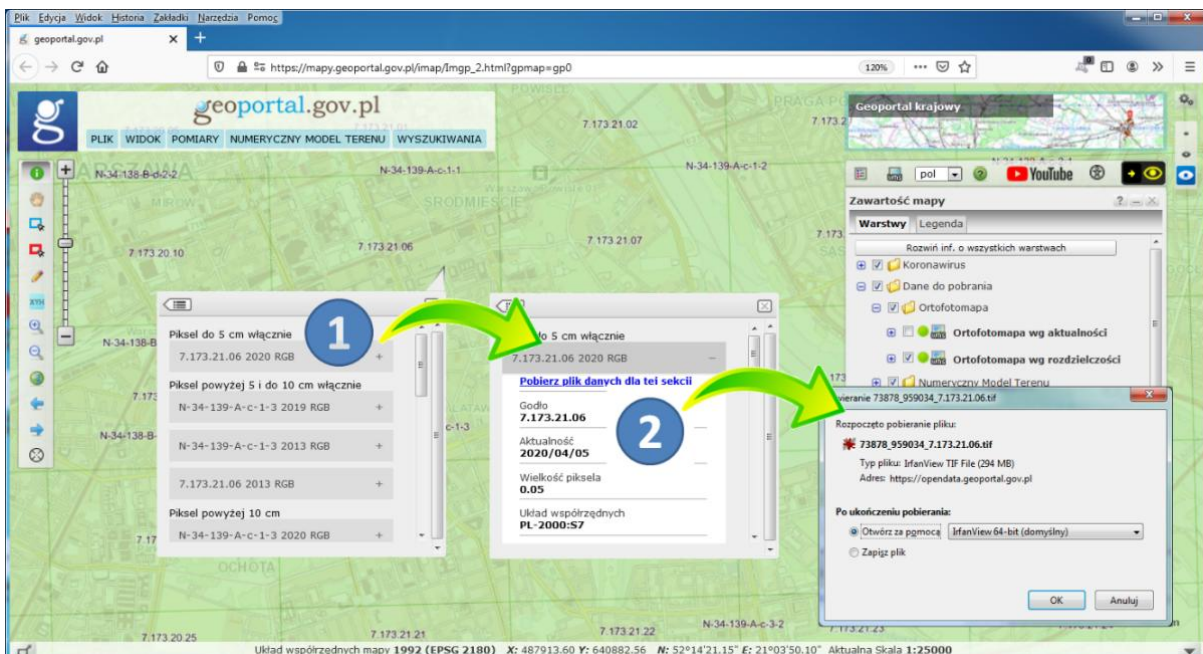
Plik Edycja Widok Historia Zakładki Narzędzia Pomoc

geoportal.gov.pl

https://mapy.geoportal.gov.pl/imap/Imgp_2.html?gpmap=gp0

120%

geoportal.gov.pl

PLIK WIDOK POMIARY NUMERYCZNY MODEL TERENU WYSZUKIWANIA

Geoportal krajowy

pol

YouTube

Zawartość mapy

Warstwy Legenda

Rozwiń inf. o wszystkich warstwach

Koronawirus

Dane do pobrania

Ortofotomapa

Ortofotomapa wg aktualności

Ortofotomapa wg rozdzielczości

Numeryczny Model Terenu

7.173.21.02

N-34-139-A-c-1-1

N-34-139-A-c-1-2

N-34-138-B-d-2-2

7.173.20.10

7.173.21.06

7.173.21.07

Piksel do 5 cm włącznie

7.173.21.06 2020 RGB

Piksel powyżej 5 i do 10 cm włącznie

N-34-139-A-c-1-3 2019 RGB

N-34-139-A-c-1-3 2013 RGB

7.173.21.06 2013 RGB

Piksel powyżej 10 cm

N-34-139-A-c-1-3 2020 RGB

1

do 5 cm włącznie

7.173.21.06 2020 RGB

Pobierz plik danych dla tej sekcji

Godło
7.173.21.06

Aktualność
2020/04/05

Wielkość piksela
0.05

Układ współrzędnych
PL-2000:S7

2

bieranie 73878_959034_7.173.21.06.tif

Rozpoczęto pobieranie pliku:

73878_959034_7.173.21.06.tif

Typ pliku: IrfanView TIF File (294 MB)

Adres: https://opendata.geoportal.gov.pl

Po ukończeniu pobierania:

Otwórz za pomocą IrfanView 64-bit (domyślny)

Zapisz plik

OK Anuluj

7.173.20.25

7.173.21.21

7.173.21.22

N-34-139-A-c-3-2

Układ współrzędnych mapy 1992 (EPSG 2180) X: 487913.60 Y: 640882.56 N: 52°14'21.15" E: 21°03'50.10" Aktualna Skala 1:25000